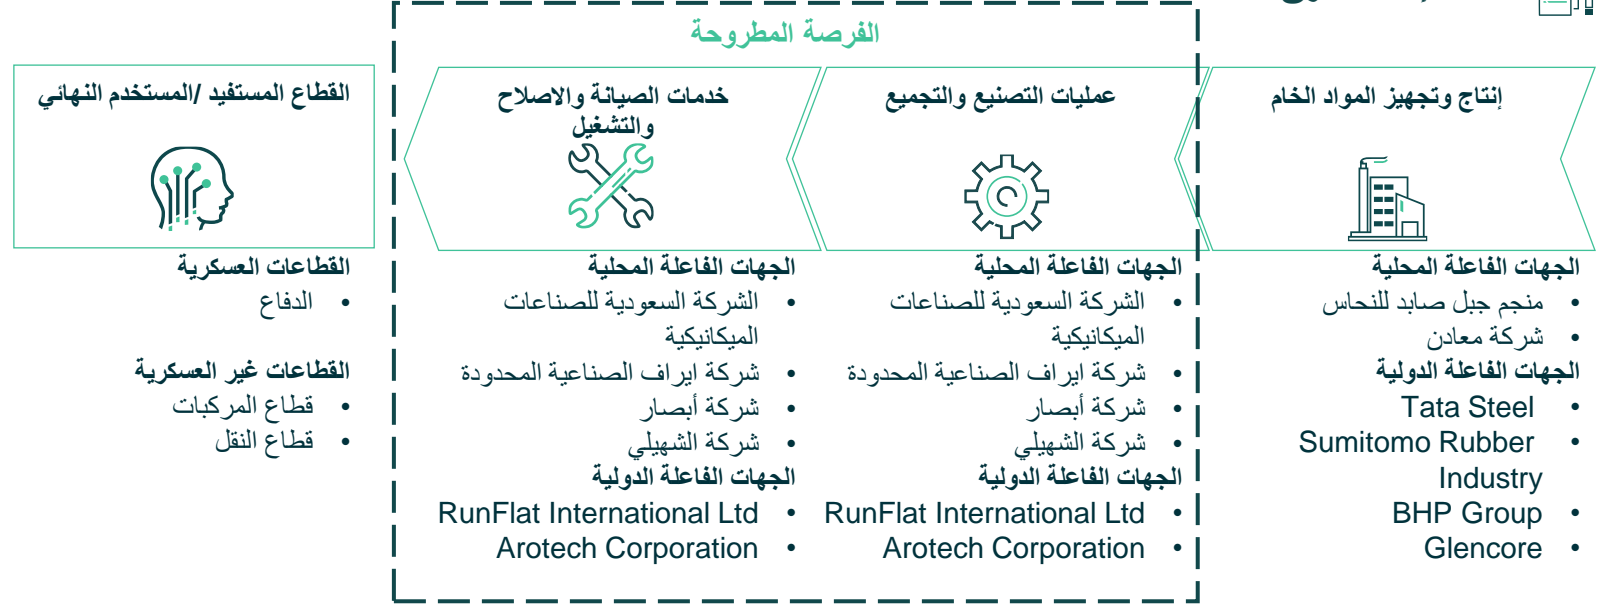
الفرصة المطروحة

إنتاج وتجهيز المواد الخام

الجهات الفاعلة المحلية
• منجم جبل صابد للنحاس
• شركة معادن
الجهات الفاعلة الدولية
• Tata Steel
• Sumitomo Rubber Industry
• BHP Group
• Glencore

عمليات التصنيع والتجميع

الجهات الفاعلة المحلية
• الشركة السعودية للصناعات الميكانيكية
• شركة ايرا ف الصناعية المحدودة
• شركة أبصار
• شركة الشهيلي
الجهات الفاعلة الدولية
• RunFlat International Ltd
• Arotech Corporation

خدمات الصيانة والاصلاح والتشغيل

الجهات الفاعلة المحلية
• الشركة السعودية للصناعات الميكانيكية
• شركة ايرا ف الصناعية المحدودة
• شركة أبصار
• شركة الشهيلي
الجهات الفاعلة الدولية
• RunFlat International Ltd
• Arotech Corporation

القطاع المستفيد /المستخدم النهائي

القطاعات العسكرية
• الدفاع

القطاعات غير العسكرية
• قطاع المركبات
• قطاع النقل